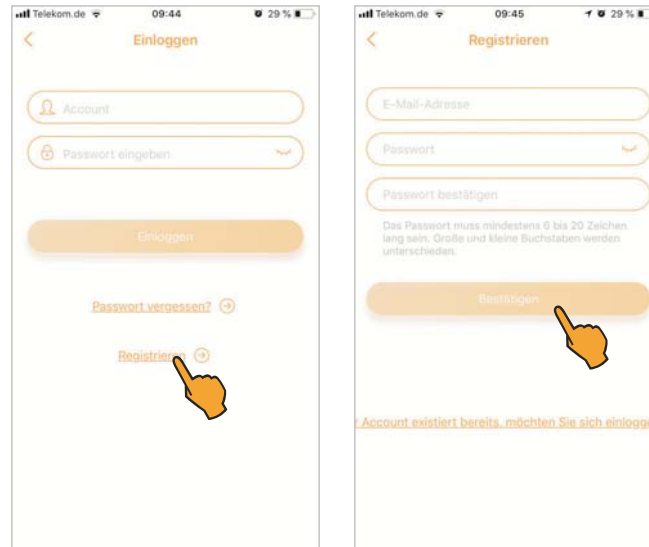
Telekom.de 09:44 29 %

Einloggen

Account

Passwort eingeben

Einloggen

Passwort vergessen?

Registrieren

Telekom.de 09:45 29 %

Registrieren

E-Mail-Adresse

Passwort

Passwort bestätigen

Das Passwort muss mindestens 6 bis 20 Zeichen lang sein. Große und kleine Buchstaben werden unterschieden.

Bestätigen

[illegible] Account existiert bereits, möchten Sie sich einlogg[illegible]